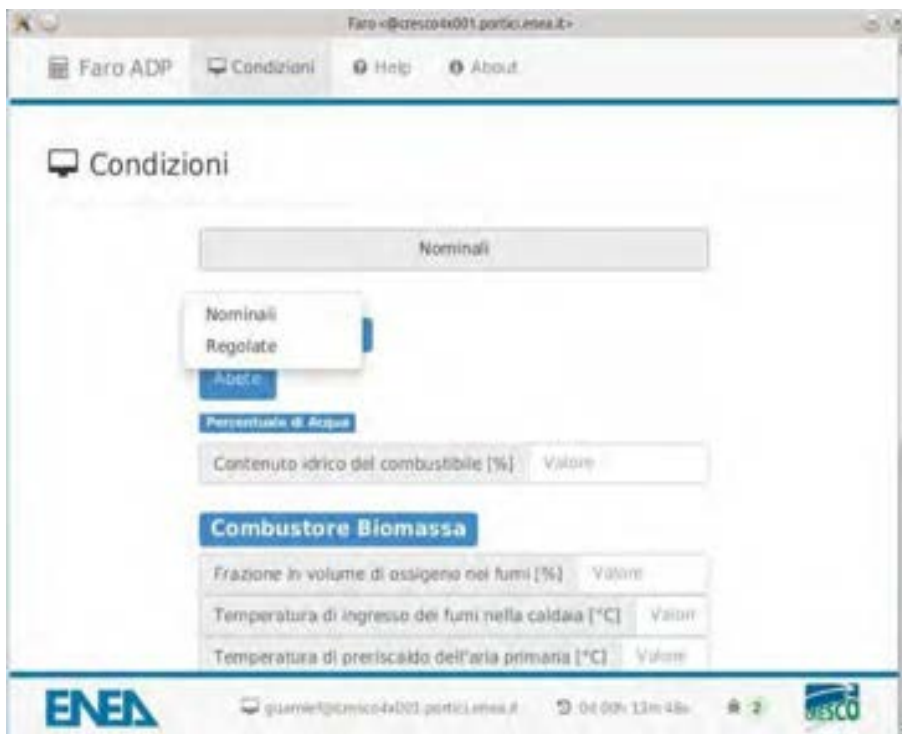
Faro <@cresco4x001.portici.enea.it>

Faro ADP Condizioni Help About

Condizioni

Nominali

Nominali
Regolate

Applica

Percentuale di Acqua

Contenuto idrico del combustibile [%] Valore

Combustore Biomassa

Frazione in volume di ossigeno nei fumi [%] Valore

Temperatura di ingresso dei fumi nella caldaia [°C] Valore

Temperatura di preriscaldo dell'aria primaria [°C] Valore

ENEA

guarnieri@cresco4x001.portici.enea.it

0d 00h 13m 48s

2

CRESCO